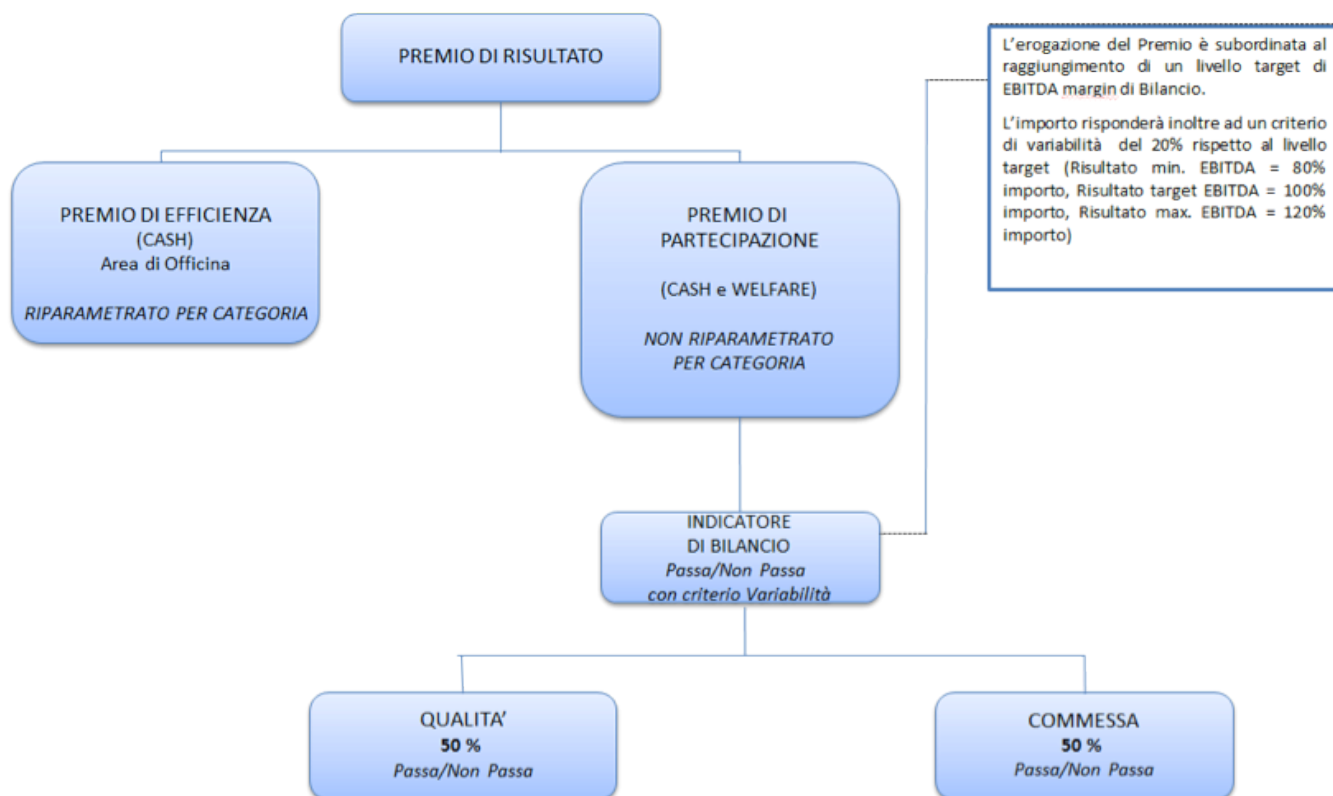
PREMIO DI RISULTATO

PREMIO DI EFFICIENZA
(CASH)
Area di Officina

RIPARAMETRATO PER CATEGORIA

PREMIO DI PARTECIPAZIONE

(CASH e WELFARE)

NON RIPARAMETRATO PER CATEGORIA

L'erogazione del Premio è subordinata al raggiungimento di un livello target di EBITDA margin di Bilancio.

L'importo risponderà inoltre ad un criterio di variabilità del 20% rispetto al livello target (Risultato min. EBITDA = 80% importo, Risultato target EBITDA = 100% importo, Risultato max. EBITDA = 120% importo)

INDICATORE
DI BILANCIO
Passa/Non Passa
con criterio Variabilità

QUALITA'
50 %
Passa/Non Passa

COMMESSA
50 %
Passa/Non Passa